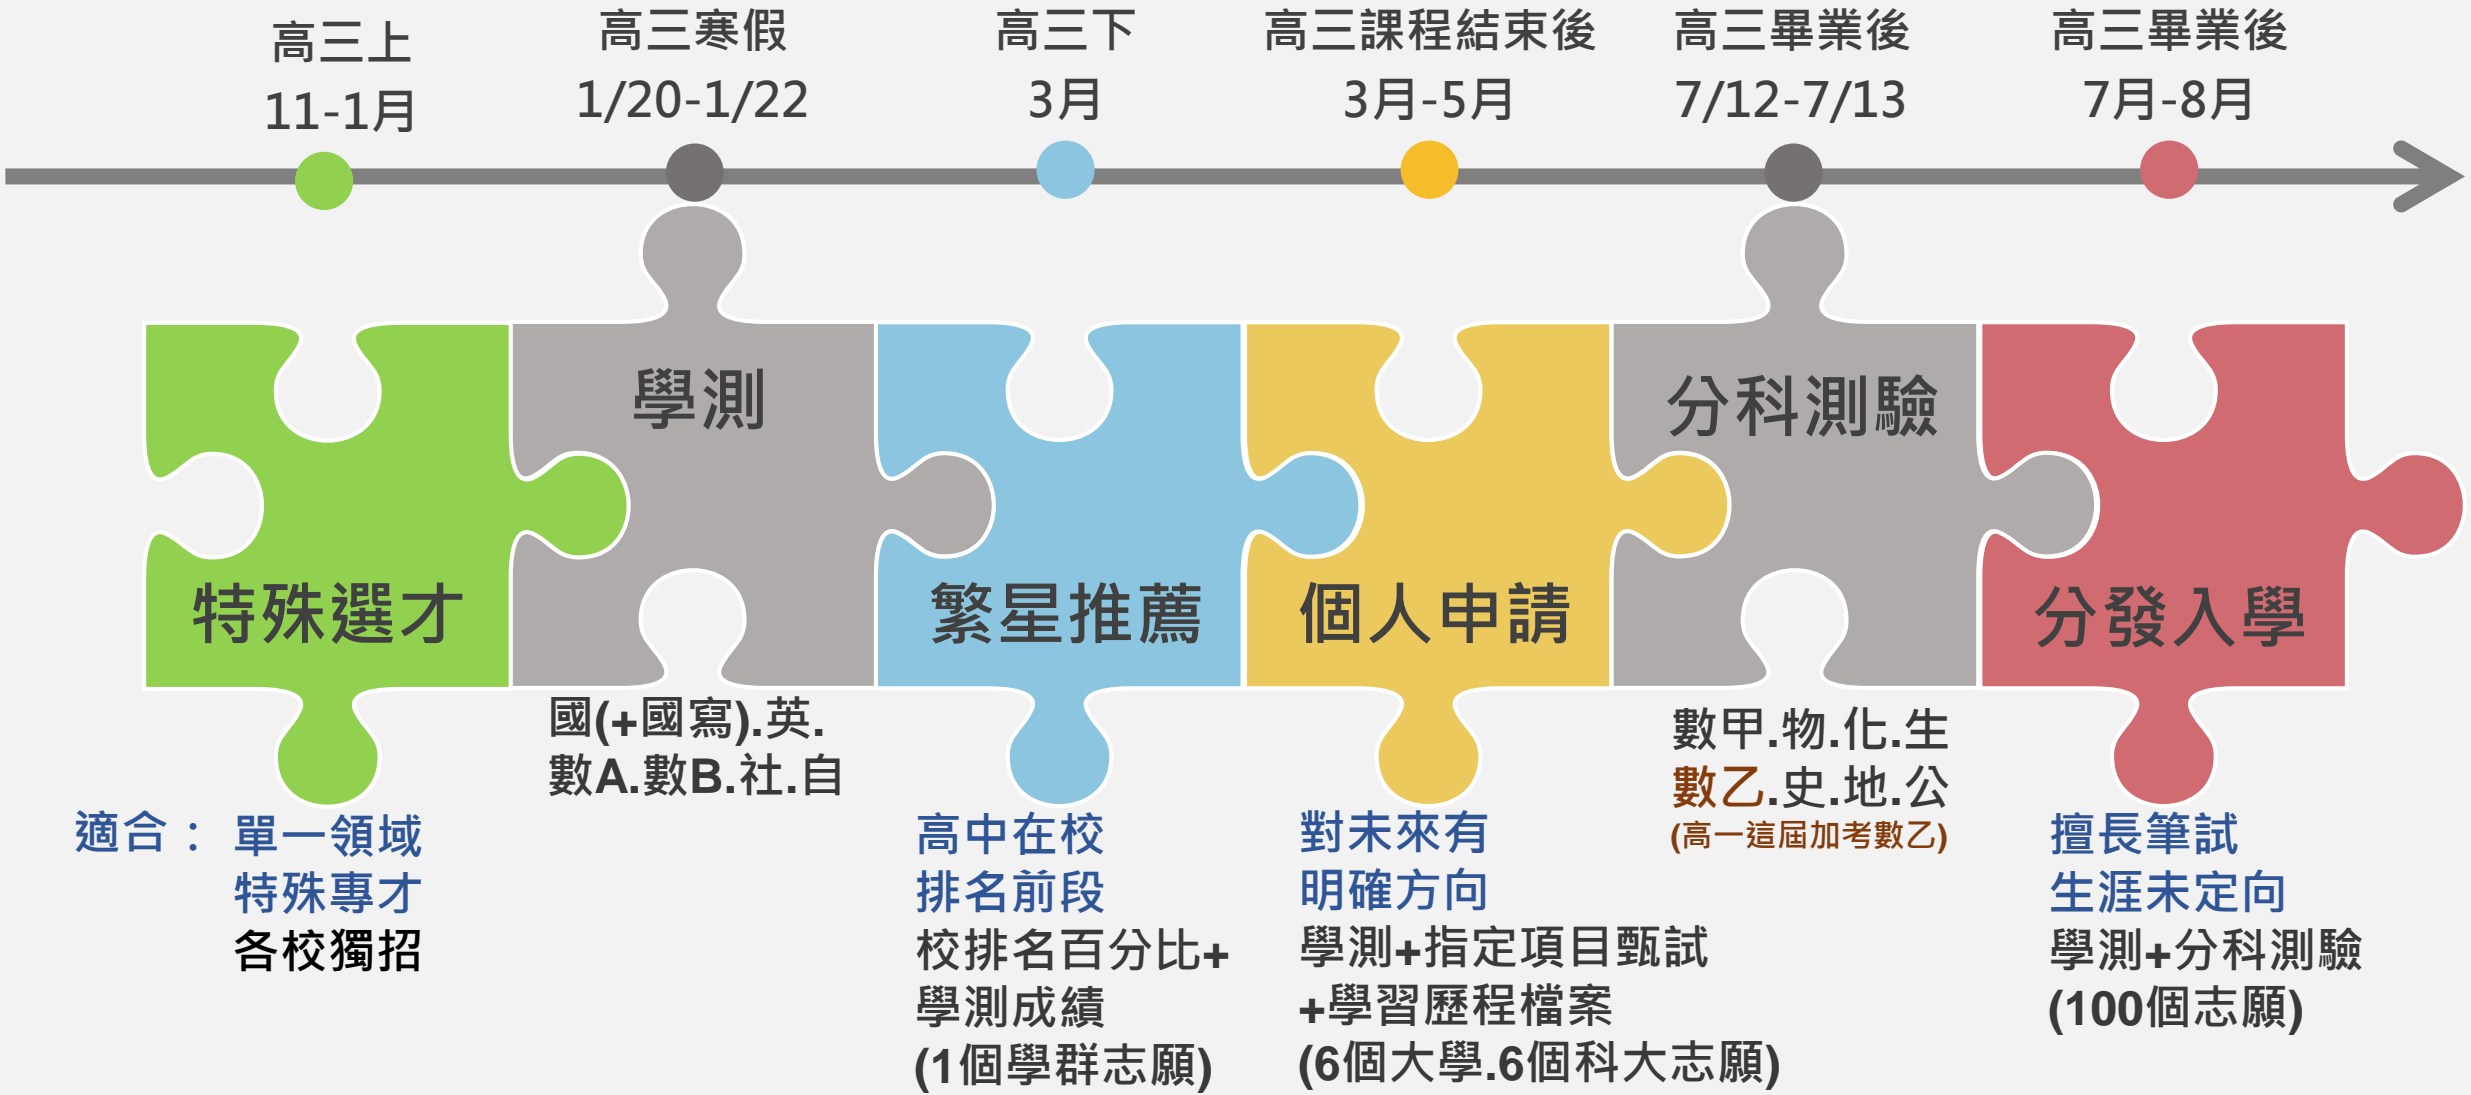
高三上
11-1月

高三寒假
1/20-1/22

高三下
3月

高三課程結束後
3月-5月

高三畢業後
7/12-7/13

高三畢業後
7月-8月

特殊選才

學測

繁星推薦

個人申請

分科測驗

分發入學

國(+國寫).英.
數A.數B.社.自

數甲.物.化.生
數乙.史.地.公
(高一這屆加考數乙)

適合： 單一領域
特殊專才
各校獨招

高中在校
排名前段
校排名百分比+
學測成績
(1個學群志願)

對未來有
明確方向
學測+指定項目甄試
+學習歷程檔案
(6個大學.6個科大志願)

擅長筆試
生涯未定向
學測+分科測驗
(100個志願)